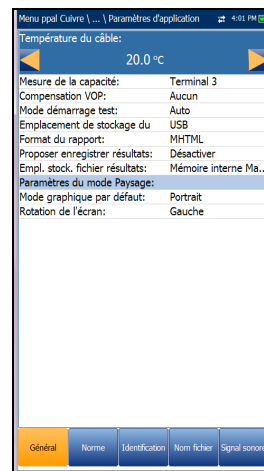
Menu ppal Cuivre \ ... \ Paramètres d'application 4:01 PM

Température du câble:

20.0 °C

| | |
|---|---|
| Mesure de la capacité: | Terminal 3 |
| Compensation VOP: | Aucun |
| Mode démarrage test: | Auto |
| Emplacement de stockage du | USB |
| Format du rapport: | MHTML |
| Proposer enregistrer résultats: | Désactiver |
| Empl. stock. fichier résultats: | Mémoire interne Ma... |
| Paramètres du mode Paysage: | |
| Mode graphique par défaut: | Portrait |
| Rotation de l'écran: | Gauche |

Général | Norme | Identification | Nom fichier | Signal sonore